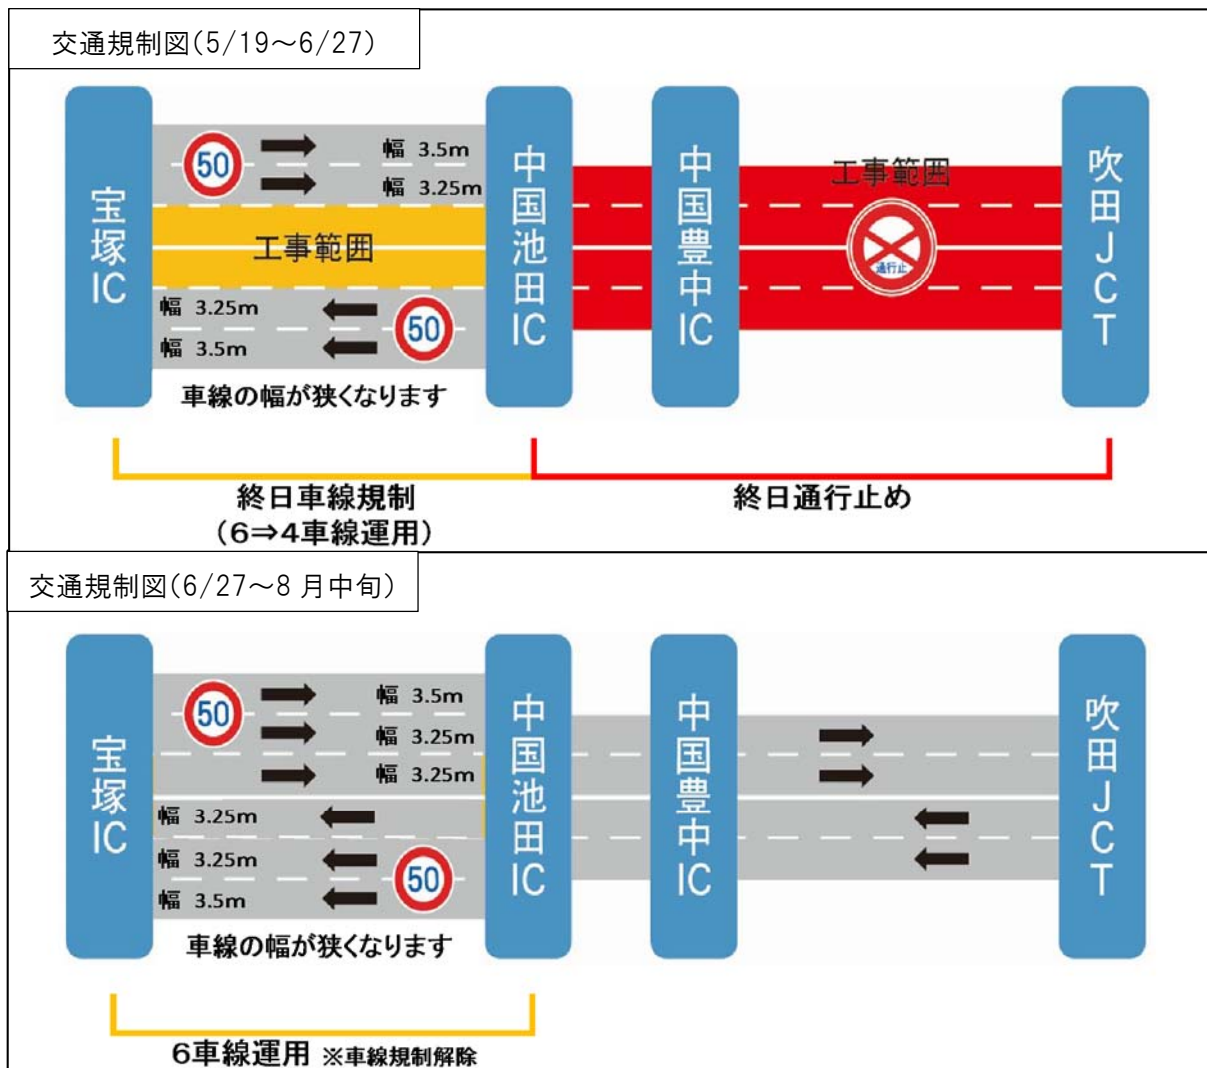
交通規制図(5/19〜6/27)

宝塚IC

50

幅 3.5m
幅 3.25m

工事範囲

幅 3.25m
幅 3.5m

50

車線の幅が狭くなります

中国池田IC

中国豊中IC

工事範囲

通行止

吹田JCT

終日車線規制
(6⇒4車線運用)

終日通行止め

交通規制図(6/27〜8月中旬)

宝塚IC

50

幅 3.5m
幅 3.25m
幅 3.25m
幅 3.25m
幅 3.25m
幅 3.5m

50

車線の幅が狭くなります

中国池田IC

中国豊中IC

吹田JCT

6車線運用 ※車線規制解除